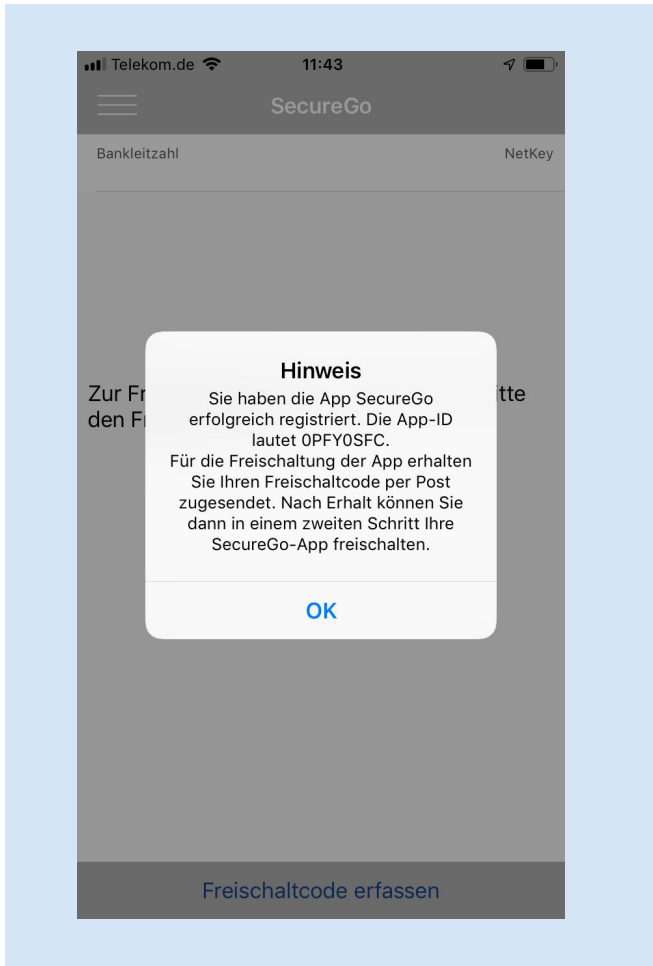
Telekom.de 11:43

SecureGo

Bankleitzahl NetKey

Zur Fr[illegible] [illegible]itte den Fr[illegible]

Hinweis

Sie haben die App SecureGo erfolgreich registriert. Die App-ID lautet 0PFY0SFC.
Für die Freischaltung der App erhalten Sie Ihren Freischaltcode per Post zugesendet. Nach Erhalt können Sie dann in einem zweiten Schritt Ihre SecureGo-App freischalten.

OK

Freischaltcode erfassen